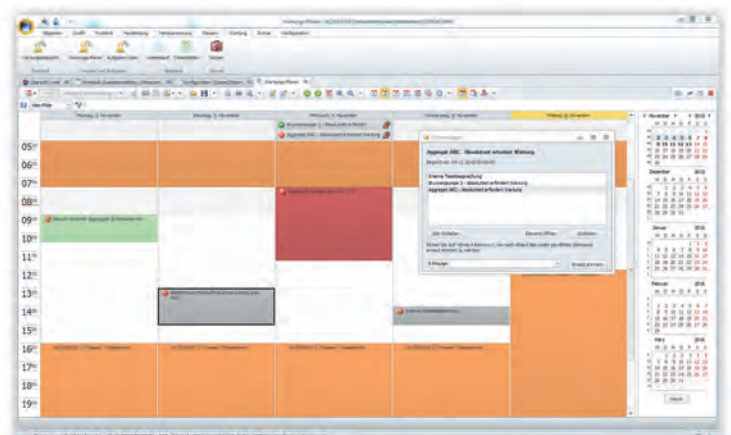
05
06
07
08
09
10
11
12
13
14
15
16
17
18
19

Aggregat ABC - Abstand erfordert Wartung

Interne Teambesprechung
Brunnenpumpe 2 - Abstand erfordert Wartung
Aggregat ABC - Abstand erfordert Wartung

Dezember
Januar
Februar
März